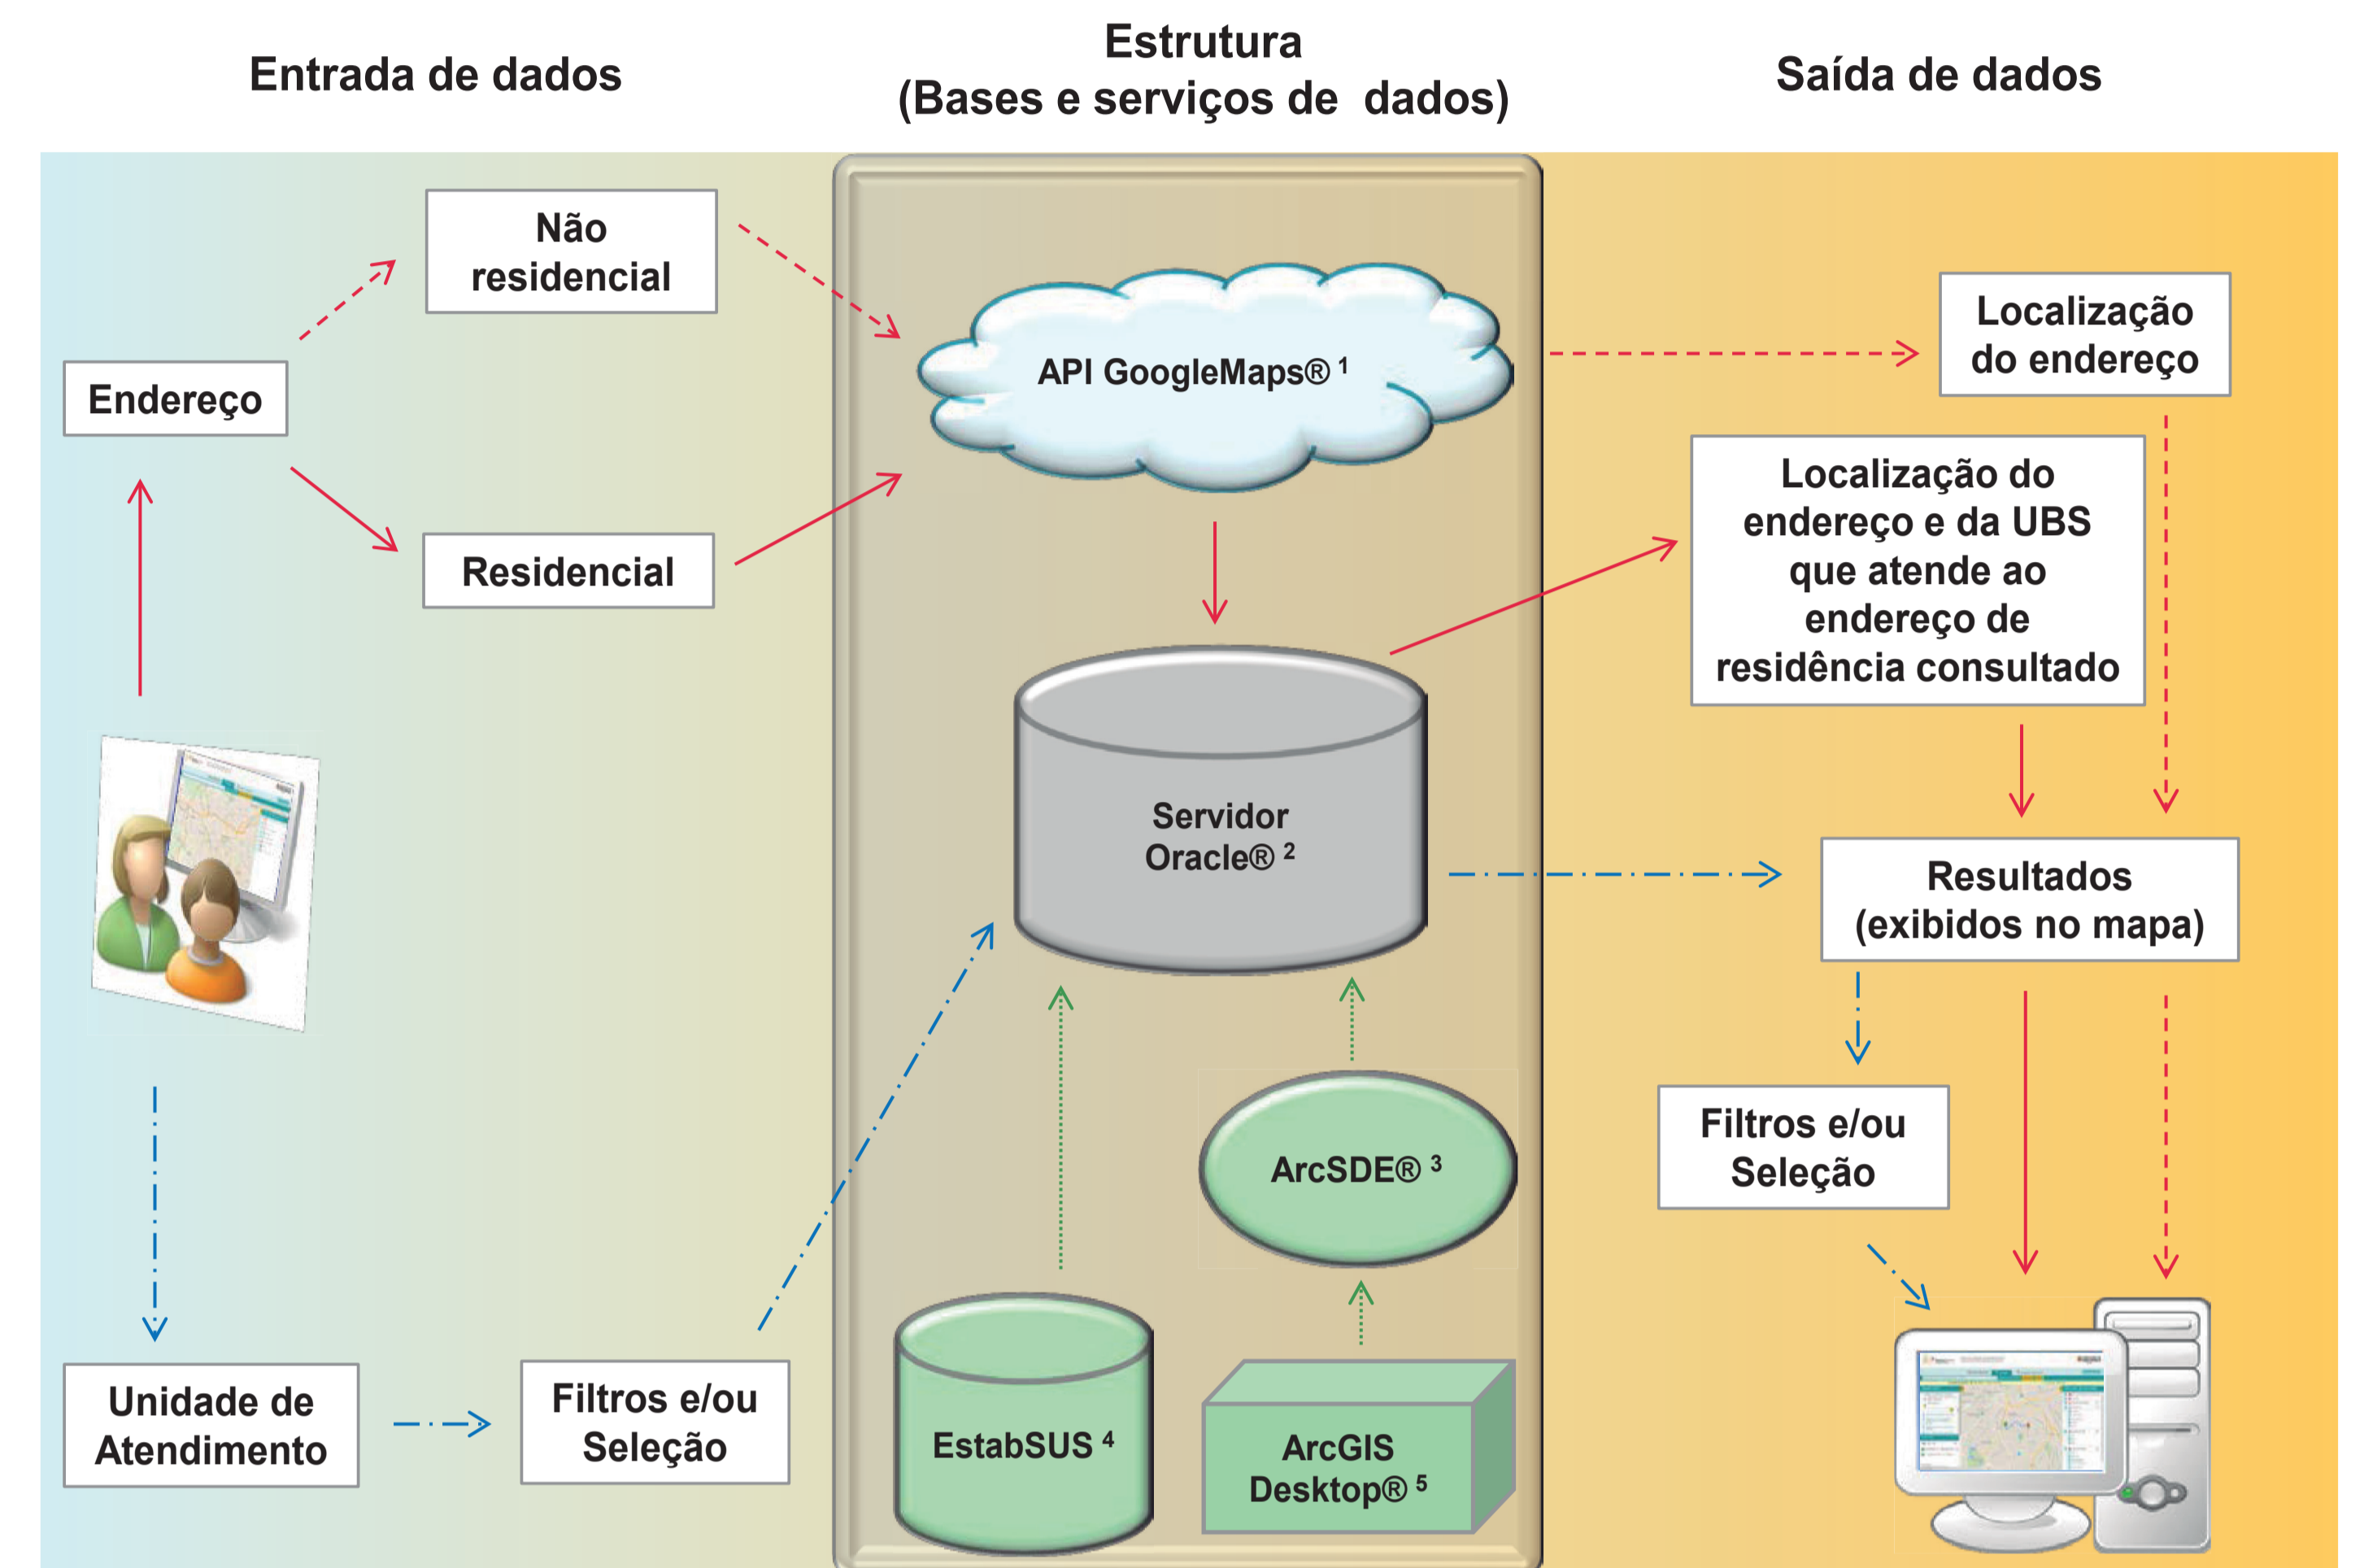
Entrada de dados

Estrutura
(Bases e serviços de dados)

Saída de dados

Não residencial

Endereço

Residencial

API GoogleMaps® $^1$

Localização do endereço

Localização do endereço e da UBS que atende ao endereço de residência consultado

Servidor Oracle® $^2$

Resultados (exibidos no mapa)

Filtros e/ou Seleção

ArcSDE® $^3$

Unidade de Atendimento

Filtros e/ou Seleção

EstabSUS $^4$

ArcGIS Desktop® $^5$